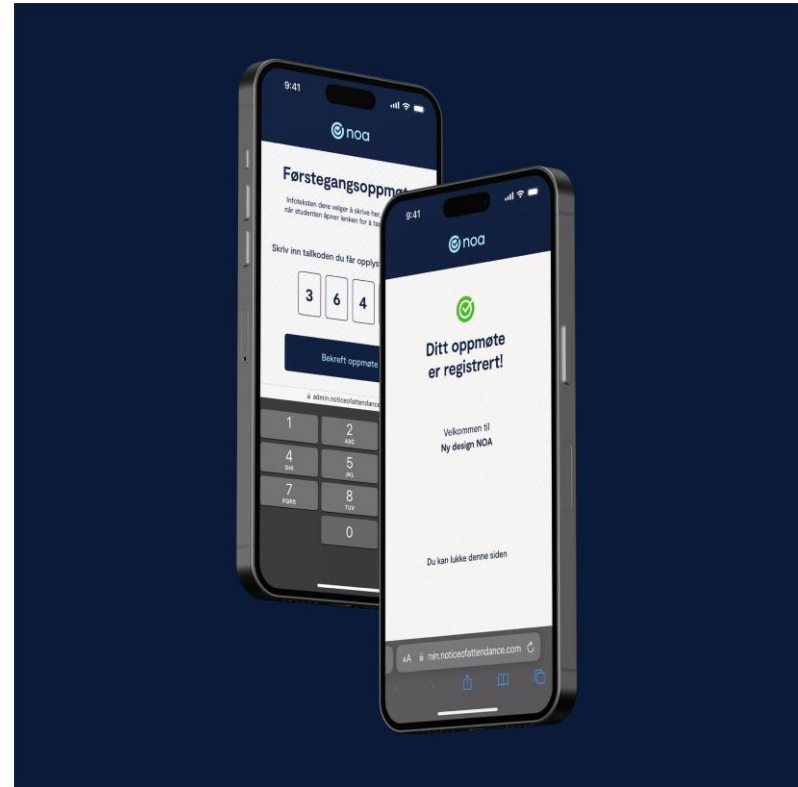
9:41

noa

Førstegangsoppm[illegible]

Infoteksten dere velger å skrive her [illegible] når studenten åpner lenken for å ta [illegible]

Skriv inn tallkoden du får opplys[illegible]

3 6 4

Bekreft oppmøte

admin.noticeofattendance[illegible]

1
2 ABC
4 GHI
5 JKL
7 PQRS
8 TUV
0

9:41

noa

Ditt oppmøte er registrert!

Velkommen til
Ny design NOA

Du kan lukke denne siden

AA min.noticeofattendance.com